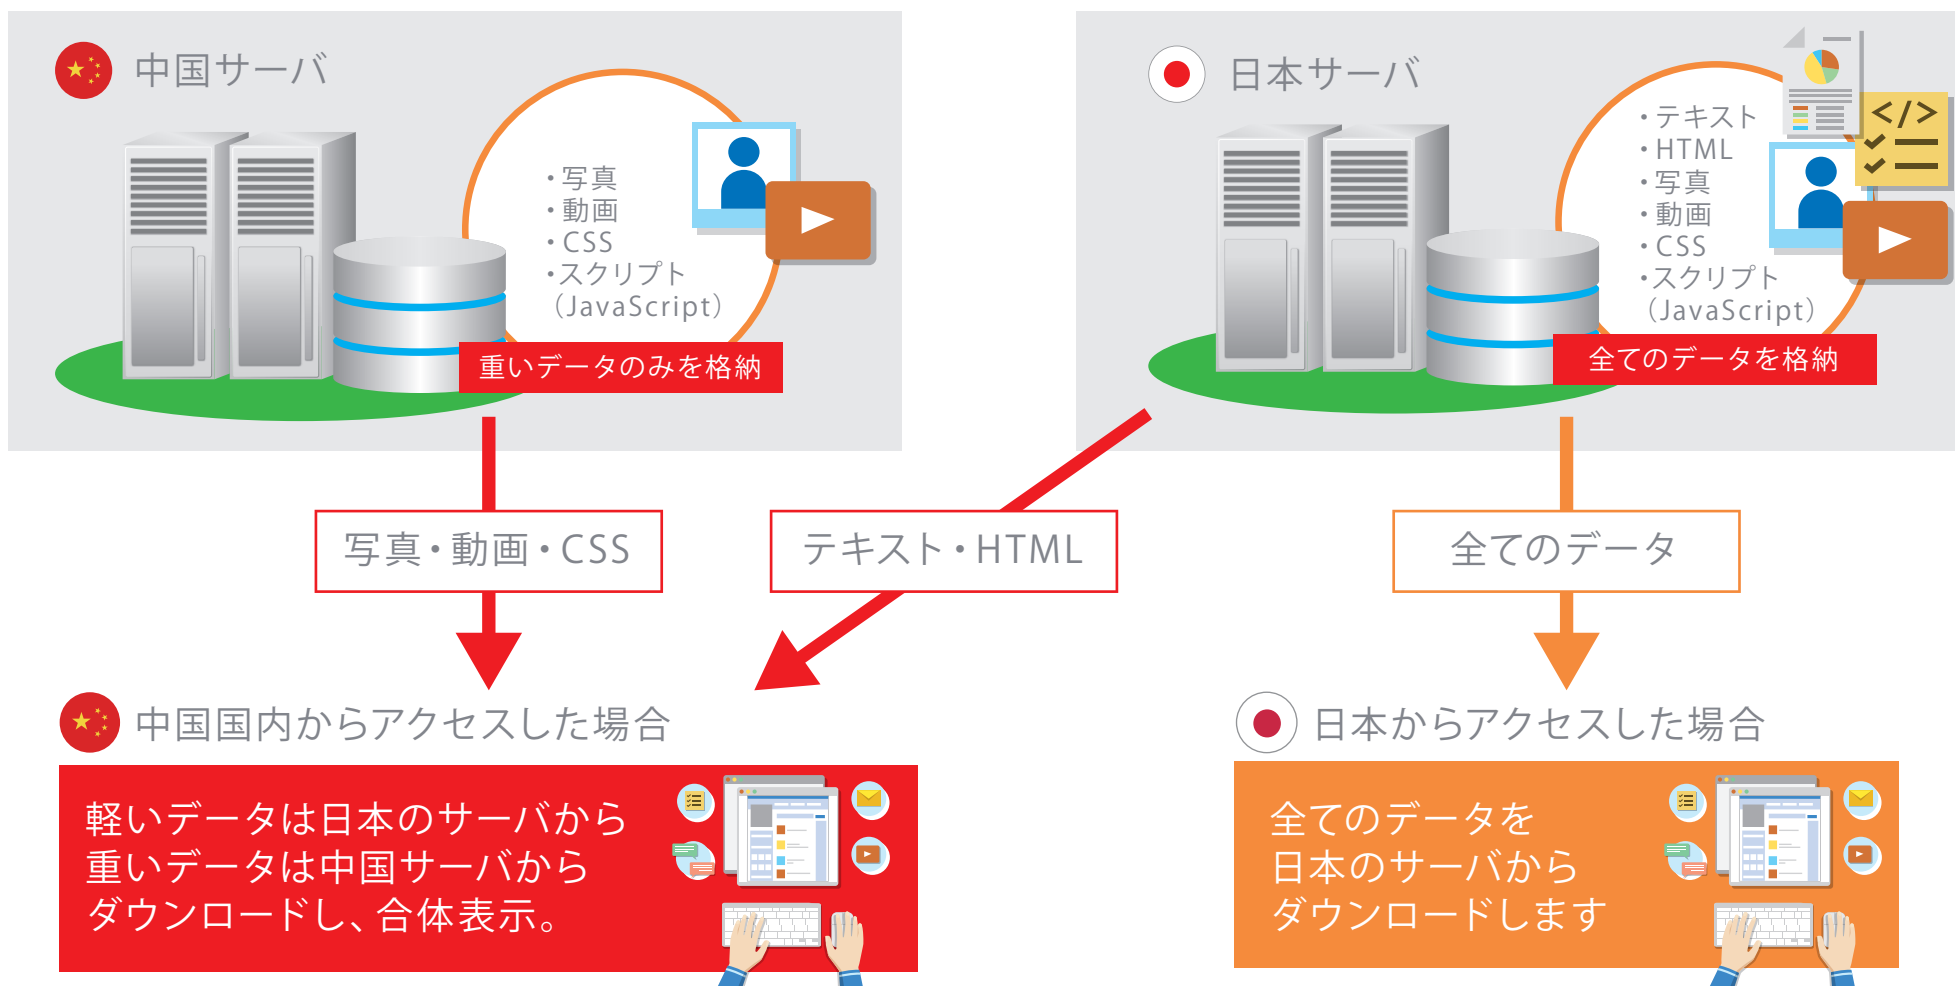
中国サーバ

・写真
・動画
・CSS
・スクリプト
（JavaScript）

重いデータのみを格納

日本サーバ

・テキスト
・HTML
・写真
・動画
・CSS
・スクリプト
（JavaScript）

</>

全てのデータを格納

写真・動画・CSS

テキスト・HTML

全てのデータ

中国国内からアクセスした場合

軽いデータは日本のサーバから
重いデータは中国サーバから
ダウンロードし、合体表示。

日本からアクセスした場合

全てのデータを
日本のサーバから
ダウンロードします